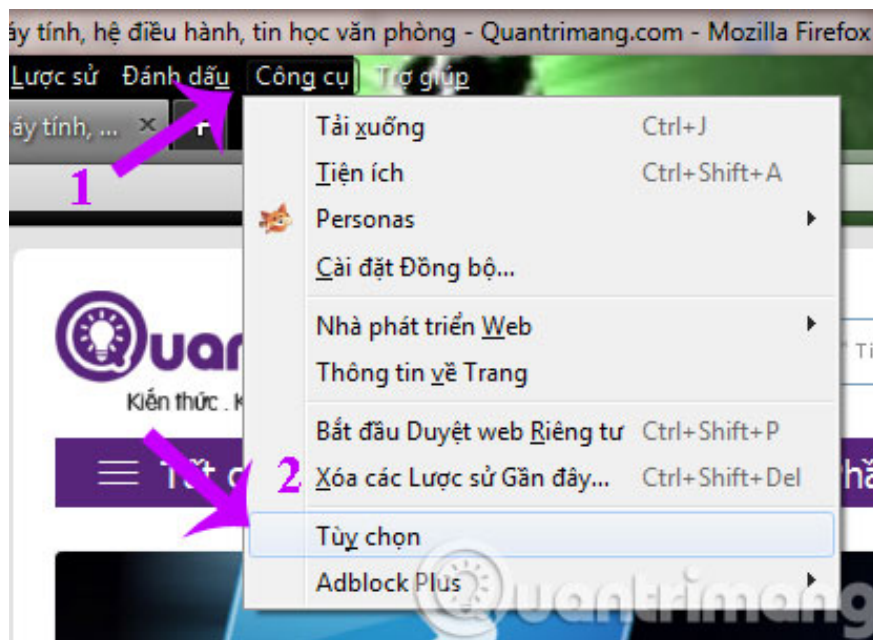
áy tính, hệ điều hành, tin học văn phòng - Quantrimang.com - Mozilla Firefox

Lược sử Đánh dấu Công cụ Trợ giúp

áy tính, ... ×

1

Tải xuống Ctrl+J
Tiện ích Ctrl+Shift+A
Personas
Cài đặt Đồng bộ...
Nhà phát triển Web
Thông tin về Trang
Bắt đầu Duyệt web Riêng tư Ctrl+Shift+P
Xóa các Lược sử Gần đây... Ctrl+Shift+Del
Tùy chọn
Adblock Plus

2

Quan

Kiến thức . K

Tất c

Ti

Thẳ

Quantrimang